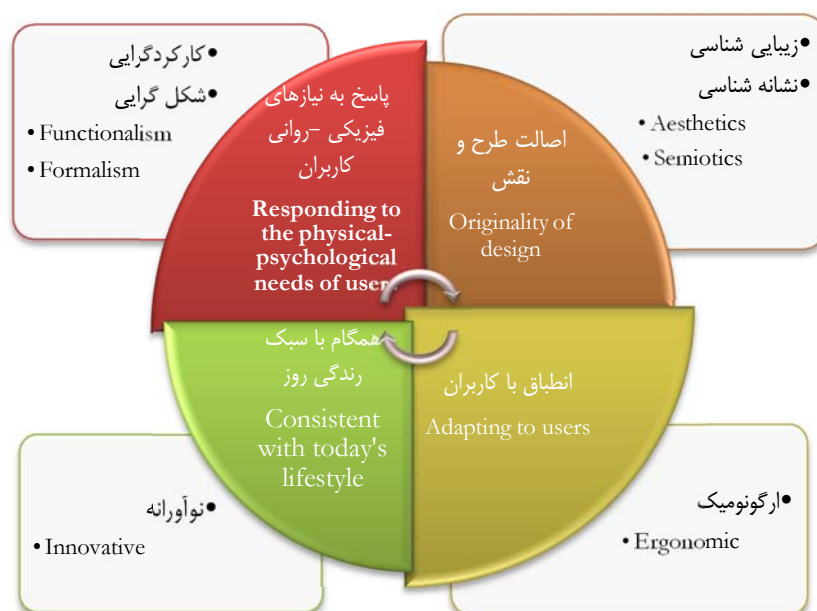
•کارکردگرایی
•شکل گرایی
• Functionalism
• Formalism

پاسخ به نیازهای فیزیکی –روانی کاربران
Responding to the physical-psychological needs of users

اصالت طرح و نقش
Originality of design

•زیبایی شناسی
•نشانه شناسی
• Aesthetics
• Semiotics

همگام با سبک زندگی روز
Consistent with today's lifestyle

انطباق با کاربران
Adapting to users

•نوآورانه
• Innovative

•ارگونومیک
• Ergonomic